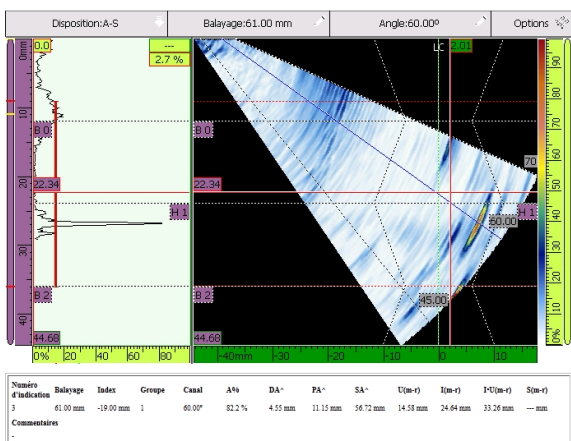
Disposition:A-S | Balayage:61.00 mm | Angle:60.00º | Options

0mm
10
20
30
40
0.0
---
2.7 %
B 0
22.34
H 1
B 2
44.68
0% 20 40 60 80

B 0
22.34
B 2
44.68
LC
2.01
70
60.00
H 1
45.00
-40mm -30 -20 -10 0 10

100
90
80
70
60
50
40
30
20
10
0%

| Numéro d'indication | Balayage | Index | Groupe | Canal | A% | DA^ | PA^ | SA^ | U(m-r) | I(m-r) | I-U(m-r) | S(m-r) |
|---|---|---|---|---|---|---|---|---|---|---|---|---|
| 3 | 61.00 mm | -19.00 mm | 1 | 60.00° | 82.2 % | 4.55 mm | 11.15 mm | 56.72 mm | 14.58 mm | 24.64 mm | 33.26 mm | --- mm |

Commentaires
-